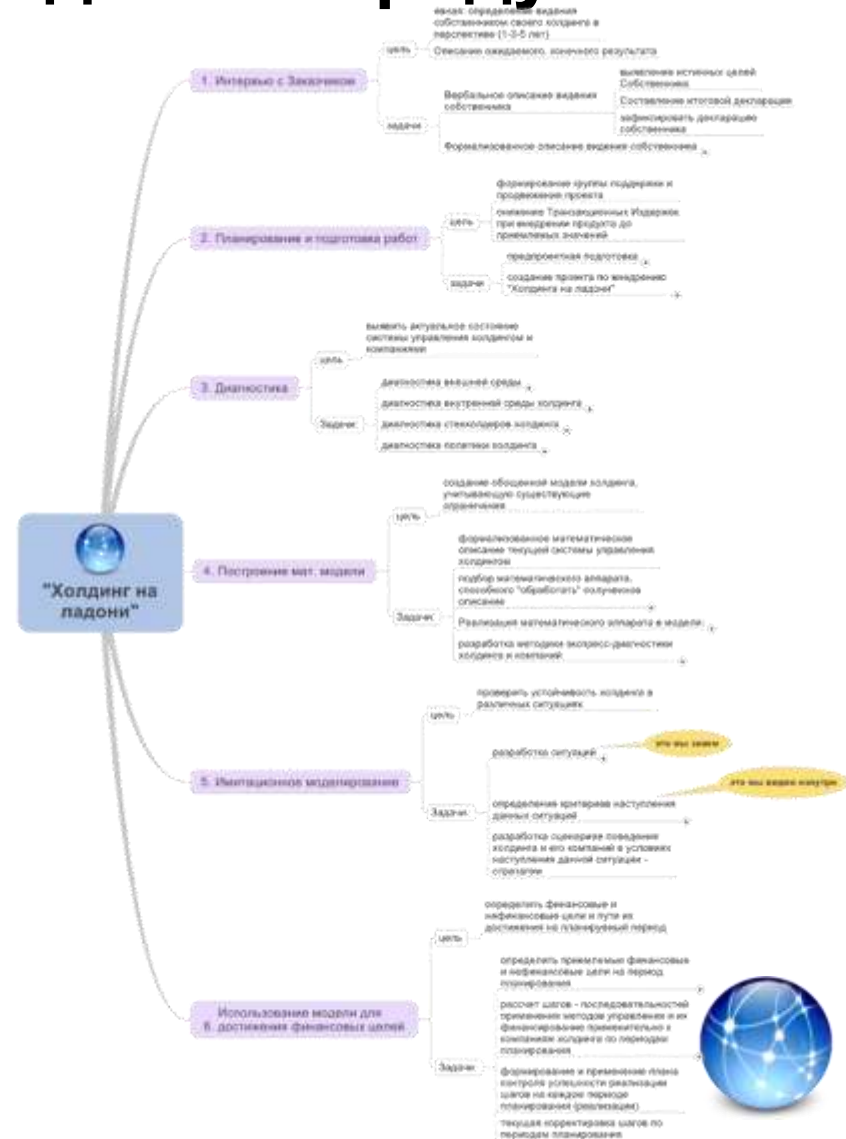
явная: определение видения собственником своего холдинга в перспективе (1-3-5 лет)

Описание ожидаемого, конечного результата

цель

1. Интервью с Заказчиком

Вербальное описание видения собственника

выявление истинных целей Собственника

Составление итоговой декларации

зафиксировать декларацию собственника

задачи

Формализованное описание видения собственника

формирование группы поддержки и продвижения проекта

цель

снижение Трансакционных Издержек при внедрении продукта до приемлемых значений

2. Планирование и подготовка работ

предпроектная подготовка

задачи

создание проекта по внедрению "Холдинга на ладони"

выявить актуальное состояние системы управления холдингом и компаниями

цель

3. Диагностика

диагностика внешней среды

диагностика внутренней среды холдинга

Задачи

диагностика стейкхолдеров холдинга

диагностика политики холдинга

создание обобщенной модели холдинга, учитывающую существующие ограничения

цель

формализованное математическое описание текущей системы управления холдингом

"Холдинг на ладони"

4. Построение мат. модели

подбор математического аппарата, способного "обработать" полученное описание

Задачи

Реализация математического аппарата в модели

разработка методики экспресс-диагностики холдинга и компаний

проверить устойчивость холдинга в различных ситуациях

цель

разработка ситуаций

это мы знаем

5. Имитационное моделирование

это мы видим изнутри

Задачи

определение критериев наступления данных ситуаций

разработка сценариев поведения холдинга и его компаний в условиях наступления данной ситуации - стратегии

определить финансовые и нефинансовые цели и пути их достижения на планируемый период

цель

определить приемлемые финансовые и нефинансовые цели на период планирования

Использование модели для 6. достижения финансовых целей

рассчет шагов - последовательностей применения методов управления и их финансирование применительно к компаниям холдинга по периодам планирования

Задачи

формирование и применение плана контроля успешности реализации шагов на каждом периоде планирования (реализации)

текущая корректировка шагов по периодам планирования